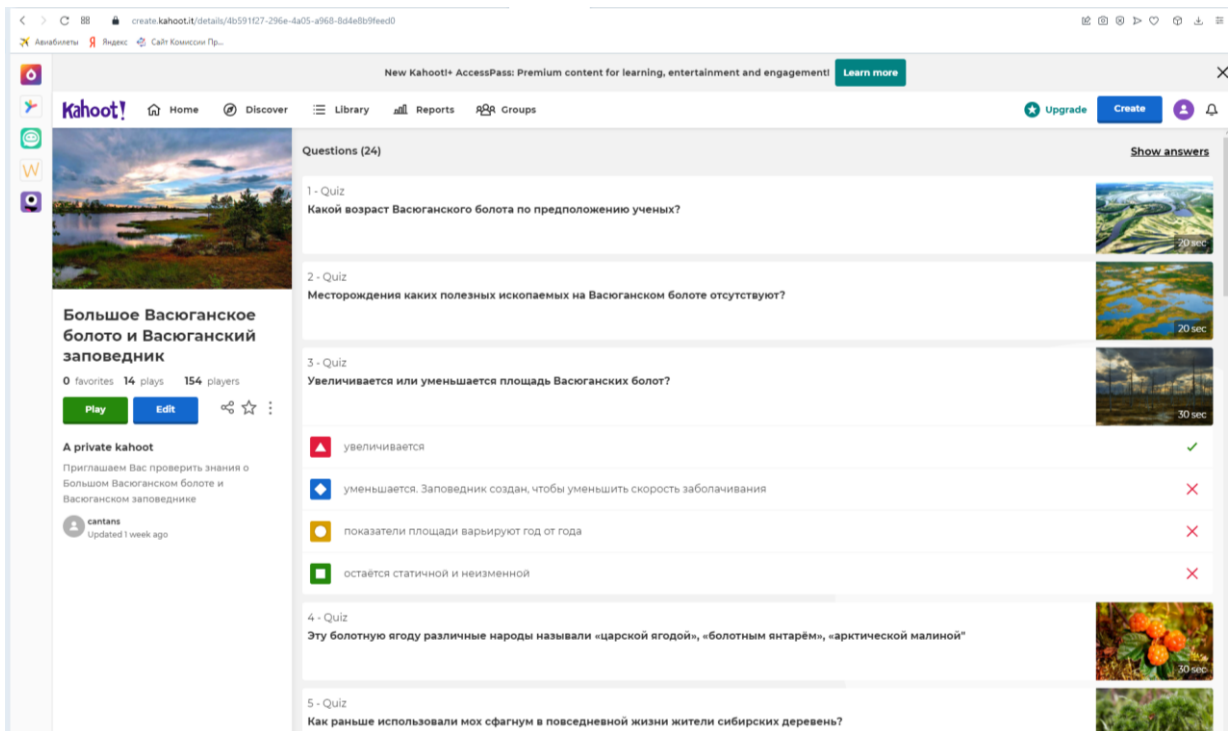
create.kahoot.it/details/4b591f27-296e-4a05-a968-8d4e8b9feed0

Авиабилеты Яндекс Сайт Комиссии Пр...

New Kahoot!+ AccessPass: Premium content for learning, entertainment and engagement! Learn more

Kahoot! Home Discover Library Reports Groups Upgrade Create

Большое Васюганское болото и Васюганский заповедник

0 favorites 14 plays 154 players

Play Edit

A private kahoot

Приглашаем Вас проверить знания о Большом Васюганском болоте и Васюганском заповеднике

cantans
Updated 1 week ago

Questions (24)

Show answers

1 - Quiz
Какой возраст Васюганского болота по предположению ученых?
20 sec

2 - Quiz
Месторождения каких полезных ископаемых на Васюганском болоте отсутствуют?
20 sec

3 - Quiz
Увеличивается или уменьшается площадь Васюганских болот?
30 sec

увеличивается

уменьшается. Заповедник создан, чтобы уменьшить скорость заболачивания

показатели площади варьируют год от года

остаётся статичной и неизменной

4 - Quiz
Эту болотную ягоду различные народы называли «царской ягодой», «болотным янтарём», «арктической малиной»
30 sec

5 - Quiz
Как раньше использовали мох сфагнум в повседневной жизни жители сибирских деревень?